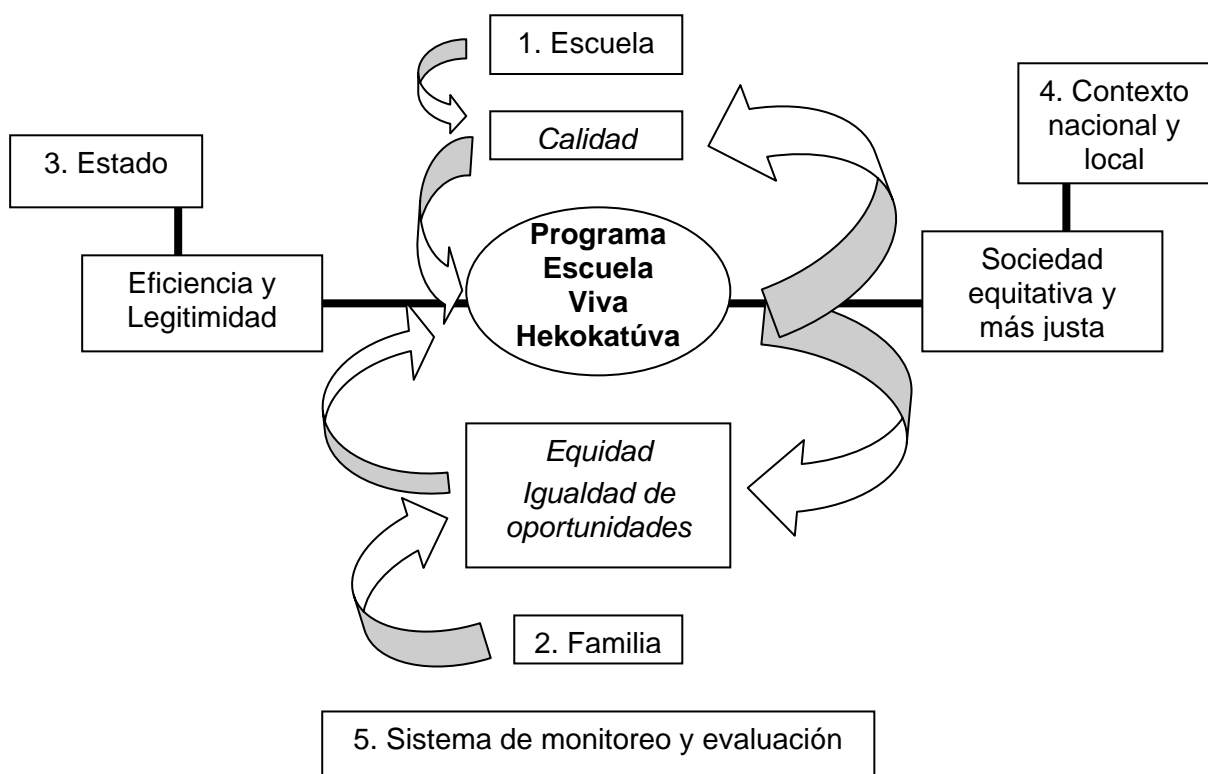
1. Escuela

Calidad

4. Contexto nacional y local

3. Estado

Eficiencia y Legitimidad

Programa Escuela Viva Hekokatúva

Sociedad equitativa y más justa

Equidad

Igualdad de oportunidades

2. Familia

5. Sistema de monitoreo y evaluación